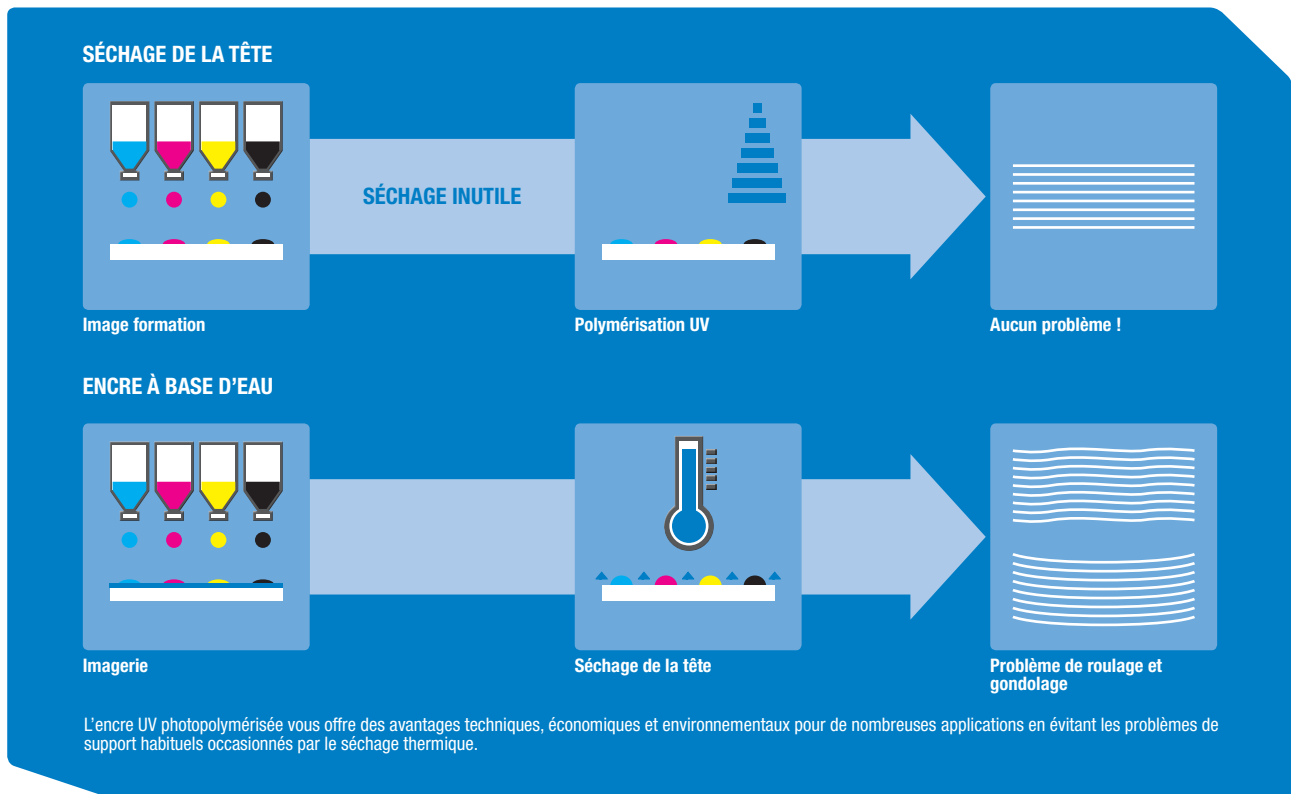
SÉCHAGE DE LA TÊTE

SÉCHAGE INUTILE

Image formation

Polymérisation UV

Aucun problème !

ENCRE À BASE D'EAU

Imagerie

Séchage de la tête

Problème de roulage et gondolage

L'encre UV photopolymérisée vous offre des avantages techniques, économiques et environnementaux pour de nombreuses applications en évitant les problèmes de support habituels occasionnés par le séchage thermique.